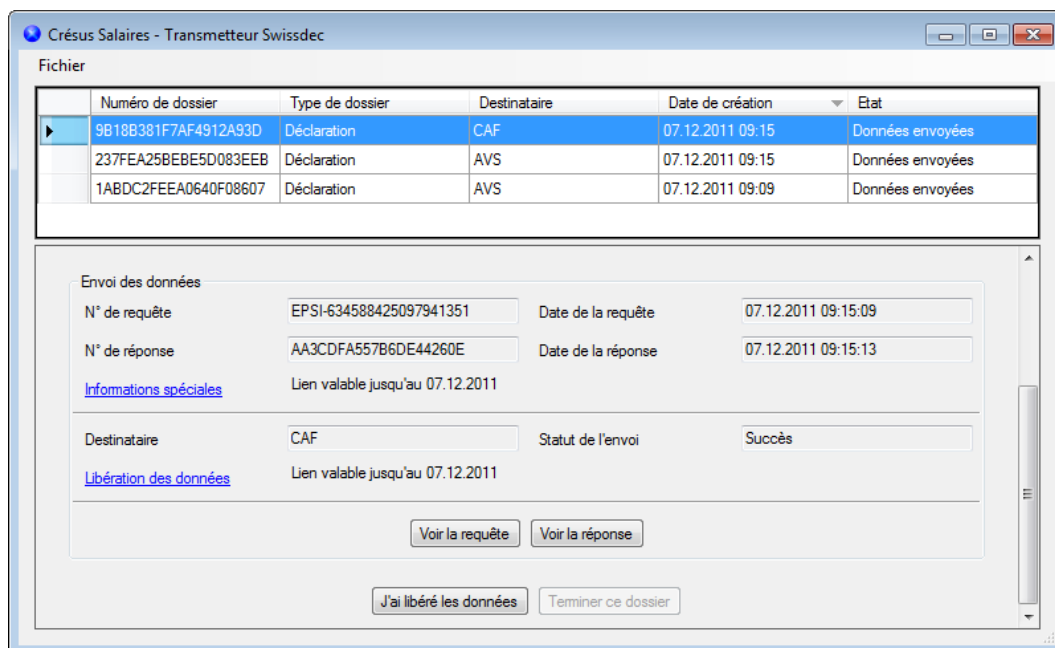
Crésus Salaires - Transmetteur Swissdec

Fichier

| | Numéro de dossier | Type de dossier | Destinataire | Date de création | Etat |
|---|---|---|---|---|---|
| ▶ | 9B18B381F7AF4912A93D | Déclaration | CAF | 07.12.2011 09:15 | Données envoyées |
| | 237FEA25BEBE5D083EEB | Déclaration | AVS | 07.12.2011 09:15 | Données envoyées |
| | 1ABDC2FEEA0640F08607 | Déclaration | AVS | 07.12.2011 09:09 | Données envoyées |

Envoi des données

N° de requête EPSI-634588425097941351 Date de la requête 07.12.2011 09:15:09

N° de réponse AA3CDFA557B6DE44260E Date de la réponse 07.12.2011 09:15:13

Informations spéciales Lien valable jusqu'au 07.12.2011

Destinataire CAF Statut de l'envoi Succès

Libération des données Lien valable jusqu'au 07.12.2011

Voir la requête Voir la réponse

J'ai libéré les données Terminer ce dossier